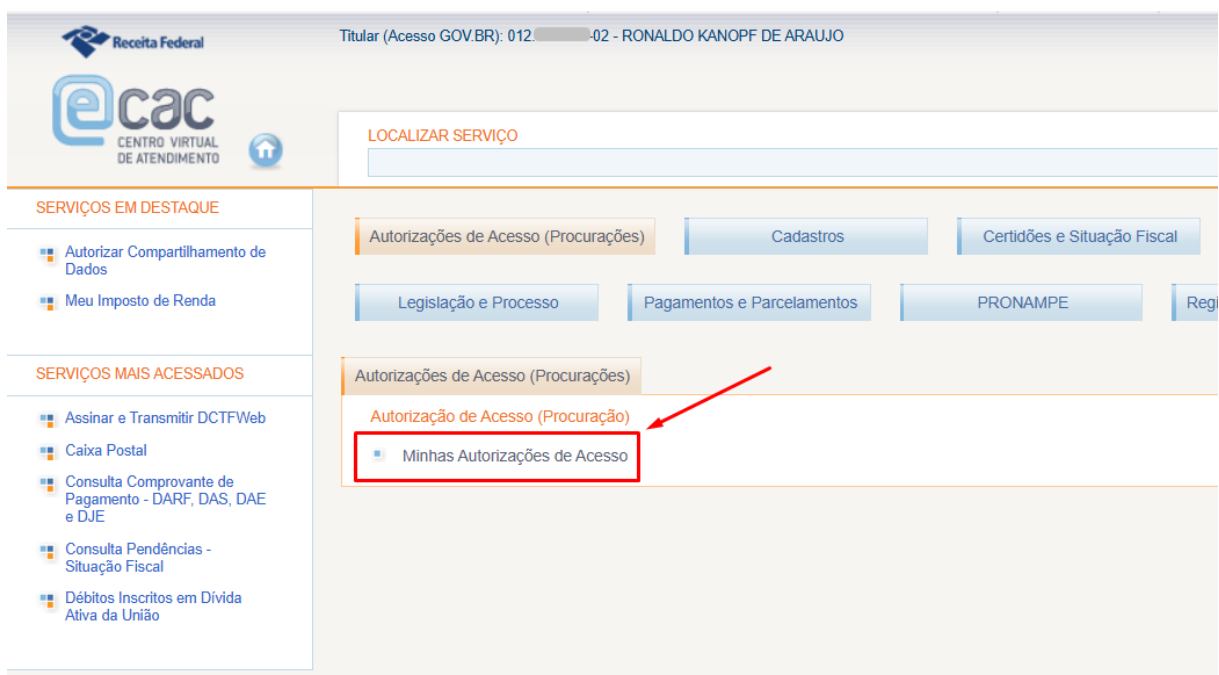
Receita Federal

ecac
CENTRO VIRTUAL DE ATENDIMENTO

Titular (Acesso GOV.BR): 012.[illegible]-02 - RONALDO KANOPF DE ARAUJO

LOCALIZAR SERVIÇO

SERVIÇOS EM DESTAQUE

Autorizar Compartilhamento de Dados

Meu Imposto de Renda

SERVIÇOS MAIS ACESSADOS

Assinar e Transmitir DCTFWeb

Caixa Postal

Consulta Comprovante de Pagamento - DARF, DAS, DAE e DJE

Consulta Pendências - Situação Fiscal

Débitos Inscritos em Dívida Ativa da União

Autorizações de Acesso (Procurações)

Cadastros

Certidões e Situação Fiscal

Legislação e Processo

Pagamentos e Parcelamentos

PRONAMPE

Regi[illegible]

Autorizações de Acesso (Procurações)

Autorização de Acesso (Procuração)

Minhas Autorizações de Acesso